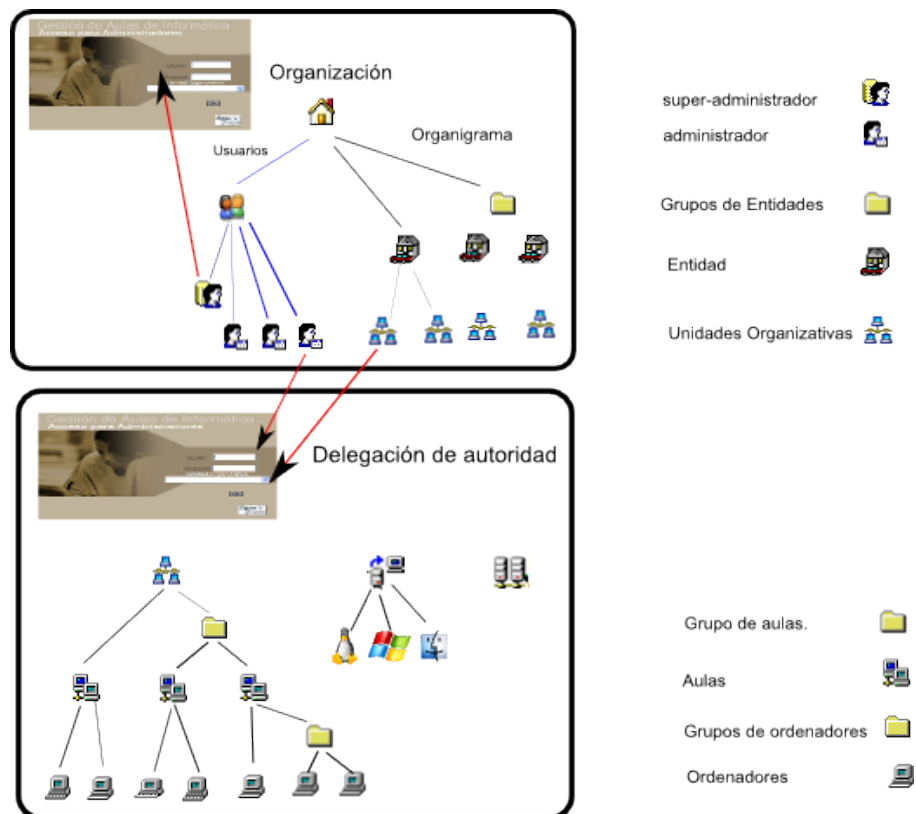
Gestión de Aulas de Informática
Acceso para Administradores

Organización

Usuarios

Organigrama

super-administrador

administrador

Grupos de Entidades

Entidad

Unidades Organizativas

Gestión de Aulas de Informática
Acceso para Administradores

Delegación de autoridad

Grupo de aulas.

Aulas

Grupos de ordenadores

Ordenadores